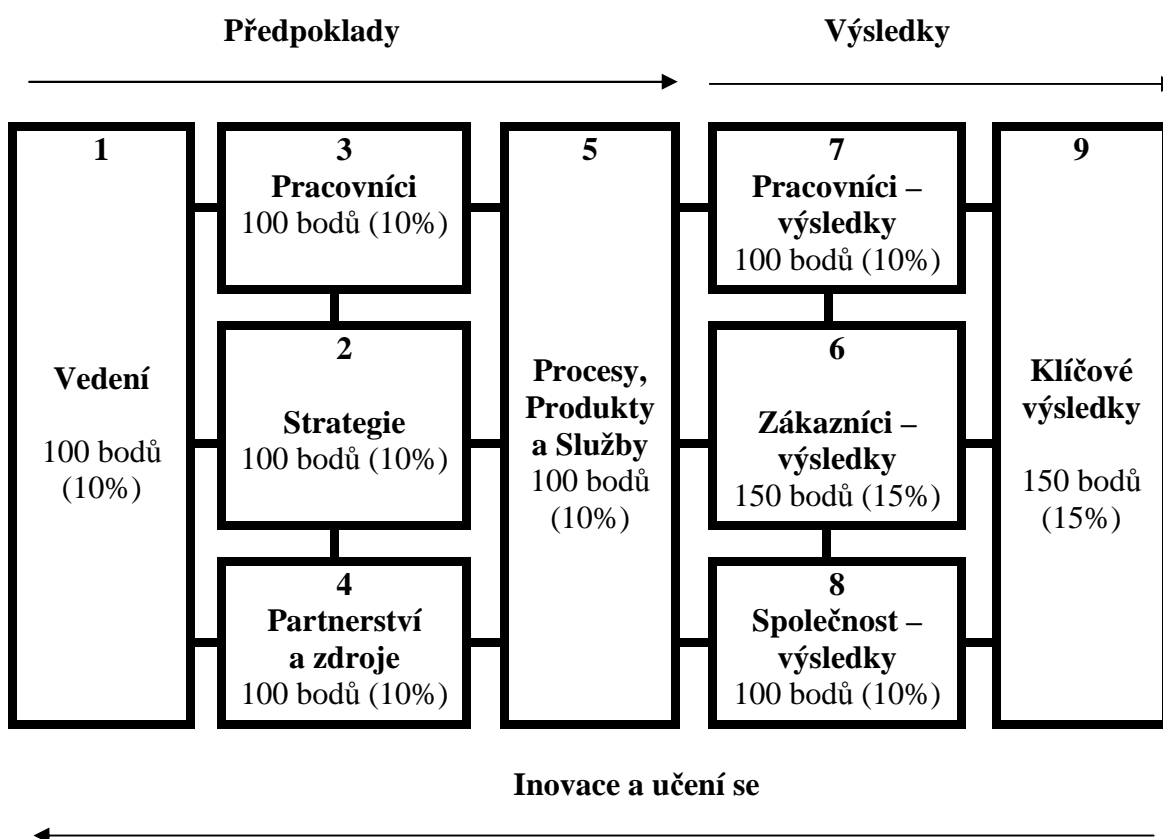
Předpoklady

Výsledky

1

Vedení

100 bodů (10%)

3
Pracovníci
100 bodů (10%)

2

Strategie
100 bodů (10%)

4
Partnerství a zdroje
100 bodů (10%)

5

Procesy, Produkty a Služby
100 bodů (10%)

7
Pracovníci – výsledky
100 bodů (10%)

6
Zákazníci – výsledky
150 bodů (15%)

8
Společnost – výsledky
100 bodů (10%)

9

Klíčové výsledky

150 bodů (15%)

Inovace a učení se